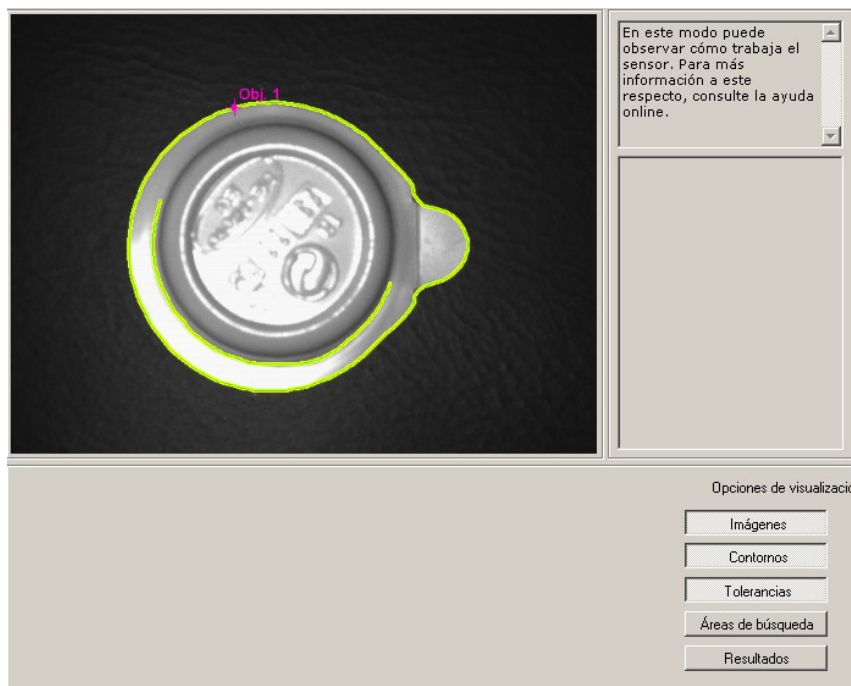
Obj. 1

En este modo puede observar cómo trabaja el sensor. Para más información a este respecto, consulte la ayuda online.

Opciones de visualizació

Imágenes

Contornos

Tolerancias

Áreas de búsqueda

Resultados